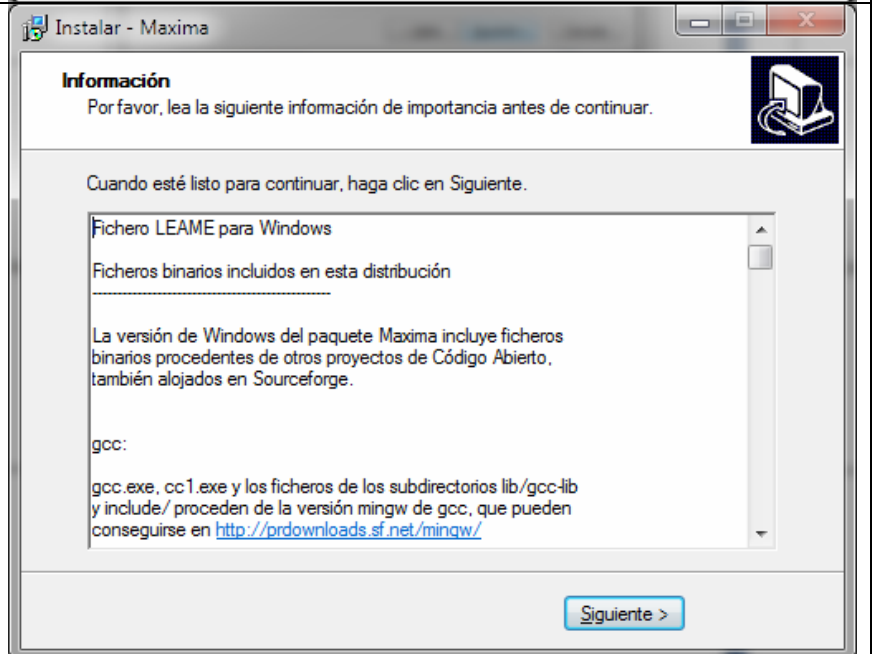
Instalar - Maxima

Información
Por favor, lea la siguiente información de importancia antes de continuar.

Cuando esté listo para continuar, haga clic en Siguiente.

Fichero LEAME para Windows

Ficheros binarios incluidos en esta distribución
------------------------------------------------

La versión de Windows del paquete Maxima incluye ficheros binarios procedentes de otros proyectos de Código Abierto, también alojados en Sourceforge.

gcc:

gcc.exe, cc1.exe y los ficheros de los subdirectorios lib/gcc-lib y include/ proceden de la versión mingw de gcc, que pueden conseguirse en http://prdownloads.sf.net/mingw/

Siguiente >